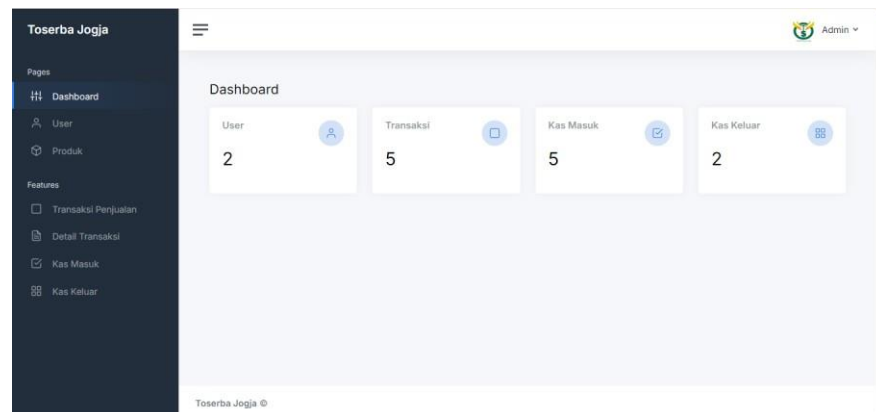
Toserba Jogja

Pages

Dashboard

User

Produk

Features

Transaksi Penjualan

Detail Transaksi

Kas Masuk

Kas Keluar

Admin

Dashboard

User

2

Transaksi

5

Kas Masuk

5

Kas Keluar

2

Toserba Jogja ©